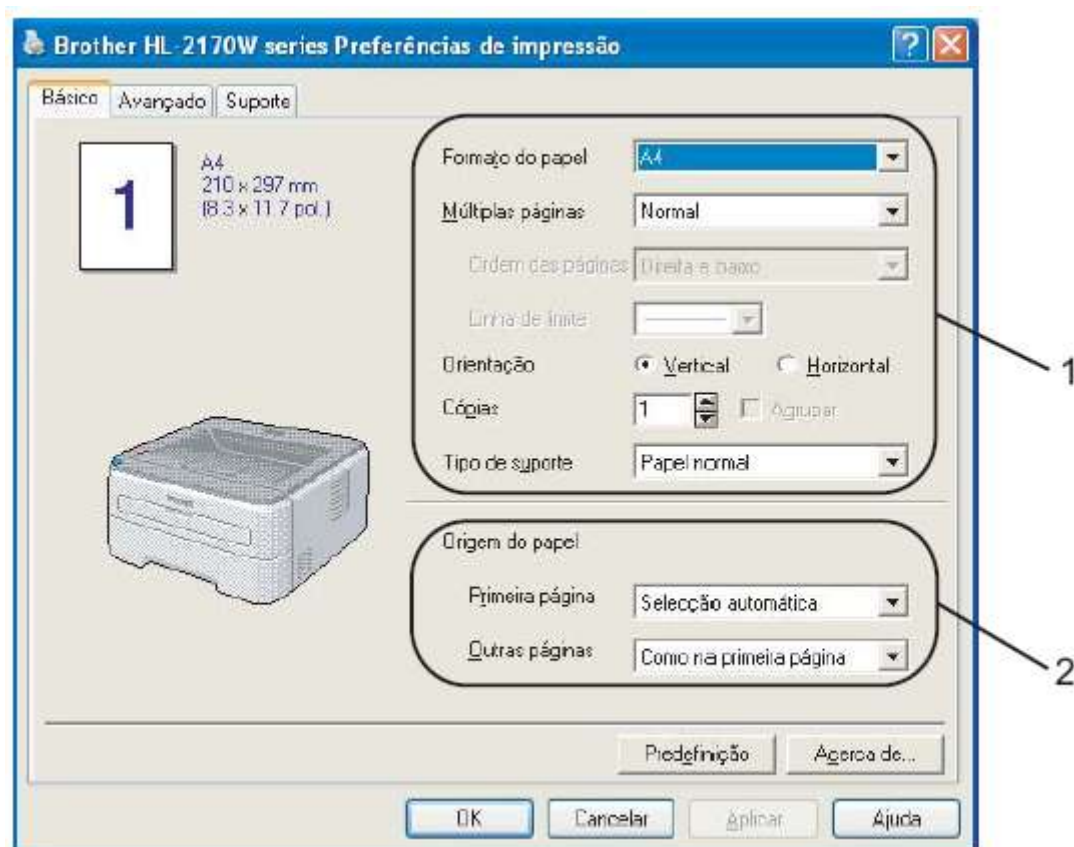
Brother HL-2170W series Preferências de impressão

Básico | Avançado | Suporte

1

A4
210 x 297 mm
(8.3 x 11.7 pol.)

Formato do papel | A4

Múltiplas páginas | Normal

Ordem das páginas | Direita e baixo

Linha de limite

Orientação | Vertical | Horizontal

Cópias | 1 | Agrupar

Tipo de suporte | Papel normal

Origem do papel

Primeira página | Selecção automática

Outras páginas | Como na primeira página

Predefinição | Acerca de...

OK | Cancelar | Aplicar | Ajuda

1

2